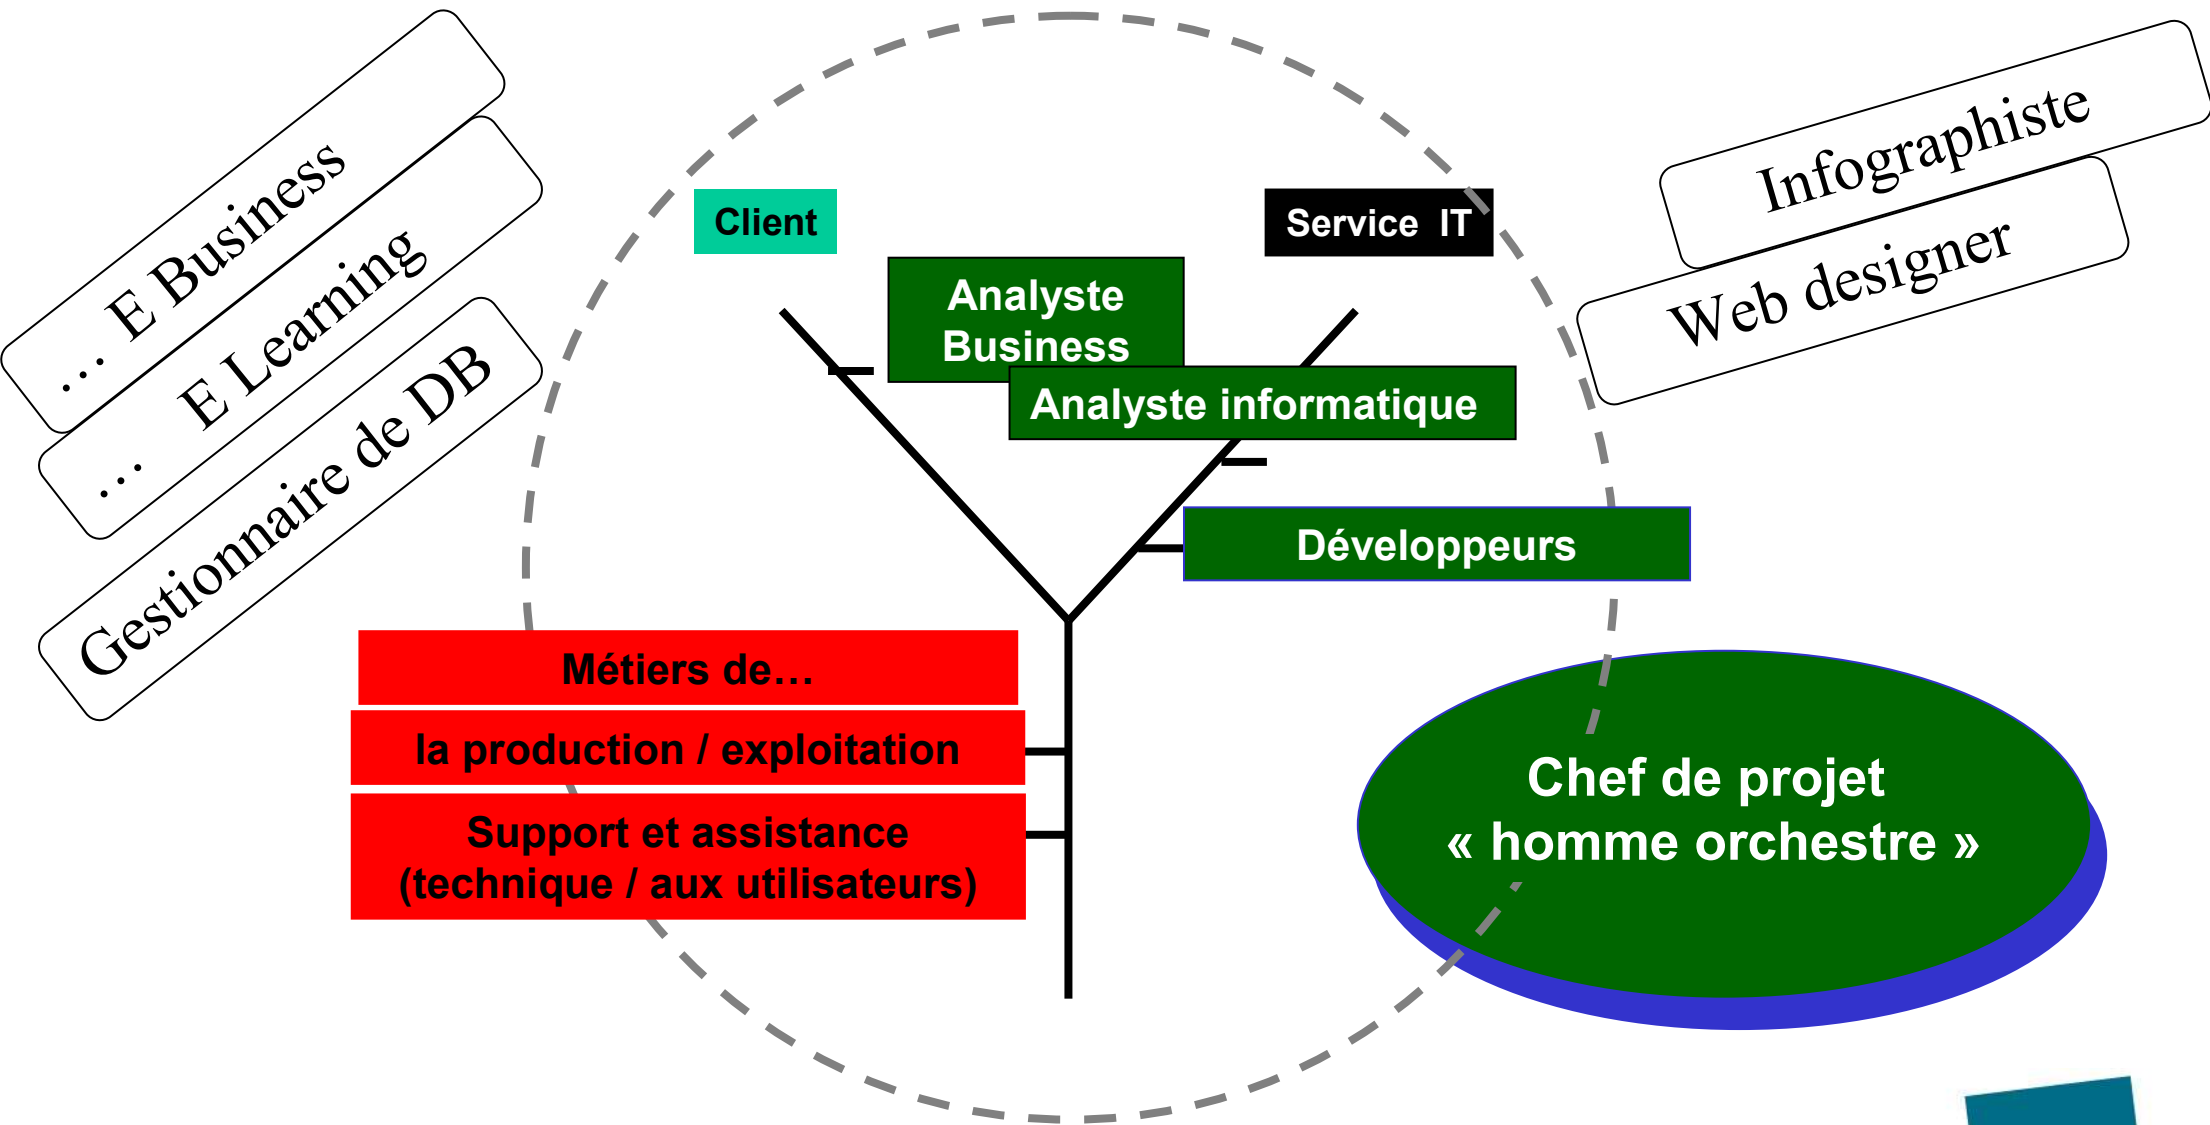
… E Business

… E Learning

Gestionnaire de DB

Client

Service IT

Analyste Business

Analyste informatique

Développeurs

Infographiste

Web designer

Métiers de…

la production / exploitation

Support et assistance (technique / aux utilisateurs)

Chef de projet « homme orchestre »